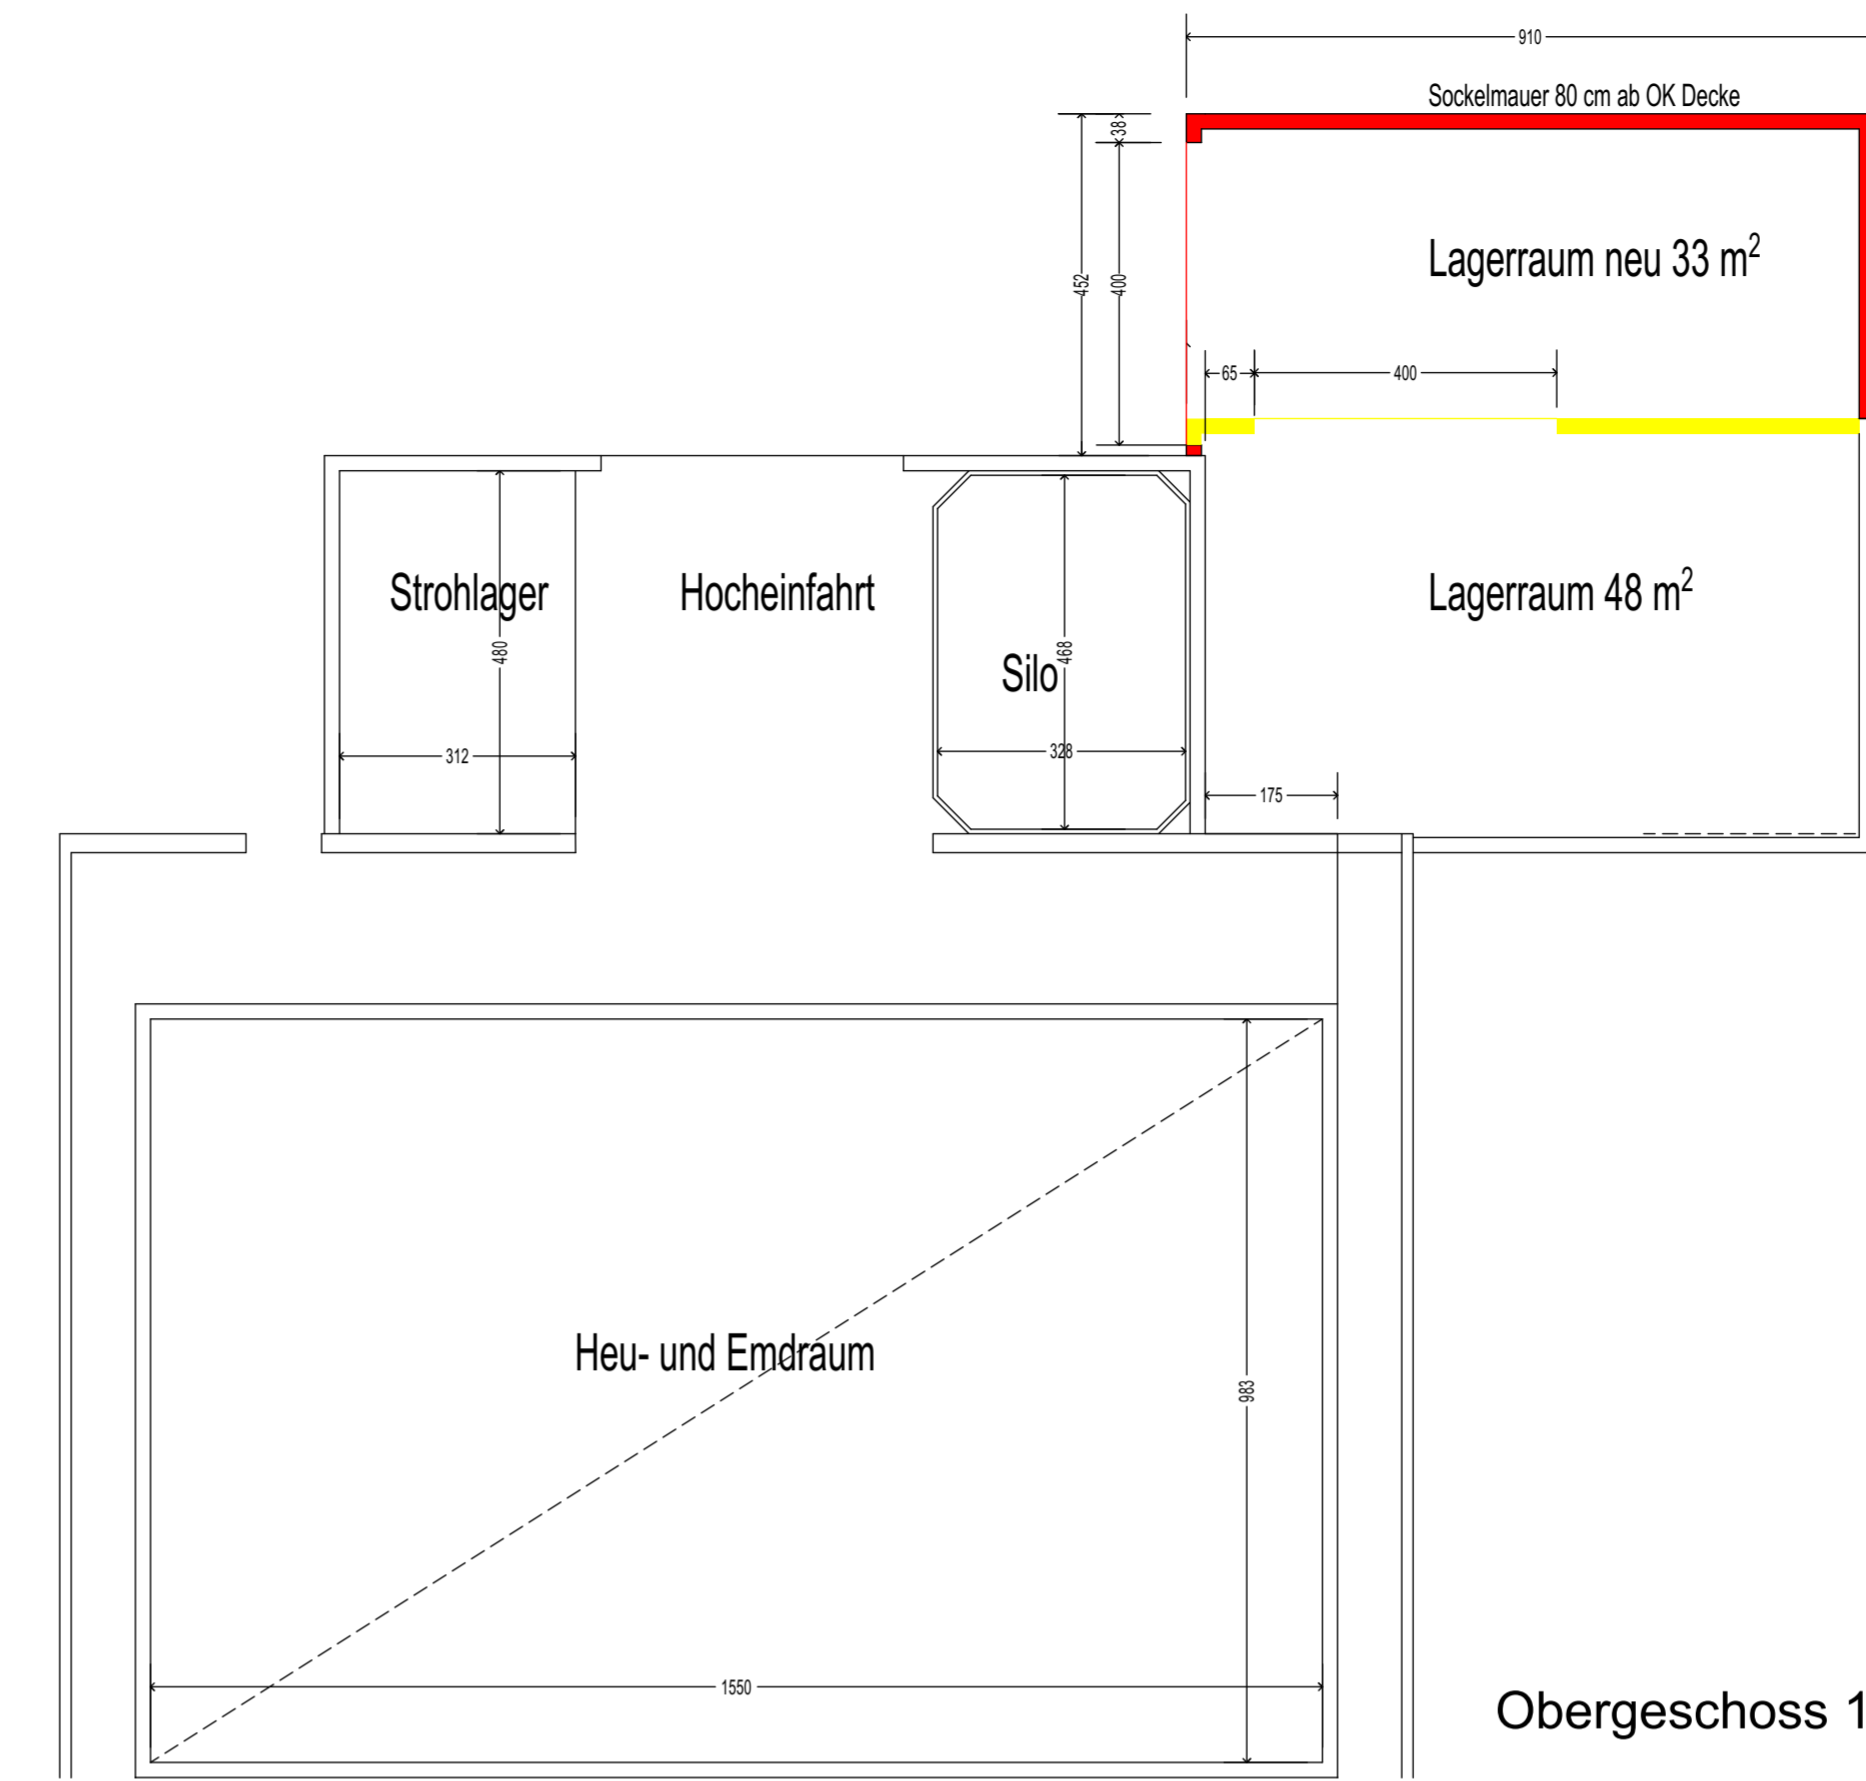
910

Sockelmauer 80 cm ab OK Decke

38

452

400

Lagerraum neu 33 m$^2$

65

400

Strohlager

Hocheinfahrt

Lagerraum 48 m$^2$

480

468

Silo

312

328

175

Heu- und Emdraum

983

1550

Obergeschoss 1